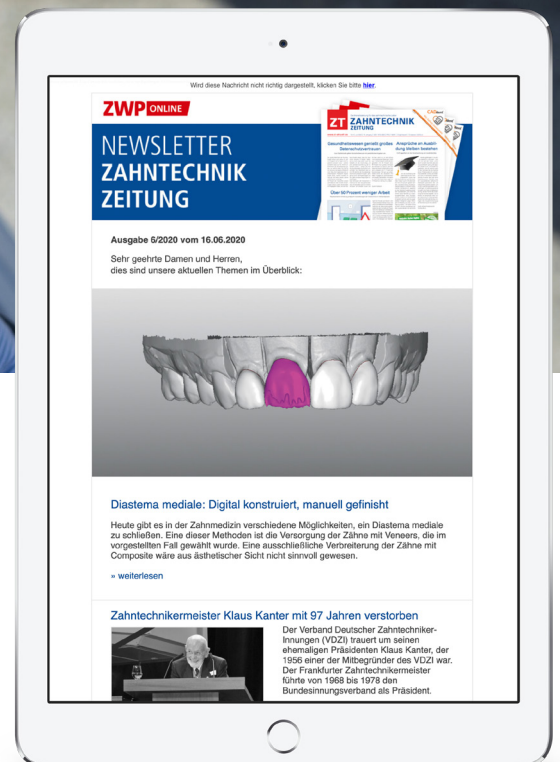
Wird diese Nachricht nicht richtig dargestellt, klicken Sie bitte hier.

ZWP ONLINE

NEWSLETTER
ZAHNTECHNIK
ZEITUNG

ZT ZAHNTECHNIK ZEITUNG

Gesundheitswesen genießt großes Zukunftsvertrauen

Ansprüche im Ausbildung bleiben bestehen

Über 60 Prozent weniger Arbeit

Ausgabe 6/2020 vom 16.06.2020

Sehr geehrte Damen und Herren,
dies sind unsere aktuellen Themen im Überblick:

Diastema mediale: Digital konstruiert, manuell gefinisht

Heute gibt es in der Zahnmedizin verschiedene Möglichkeiten, ein Diastema mediale zu schließen. Eine dieser Methoden ist die Versorgung der Zähne mit Veneers, die im vorgestellten Fall gewählt wurde. Eine ausschließliche Verbreiterung der Zähne mit Composite wäre aus ästhetischer Sicht nicht sinnvoll gewesen.

» weiterlesen

Zahntechnikermeister Klaus Kanter mit 97 Jahren verstorben

Der Verband Deutscher Zahntechniker-Innungen (VDZI) trauert um seinen ehemaligen Präsidenten Klaus Kanter, der 1956 einer der Mitbegründer des VDZI war. Der Frankfurter Zahntechnikermeister führte von 1968 bis 1978 den Bundesinnungsverband als Präsident.